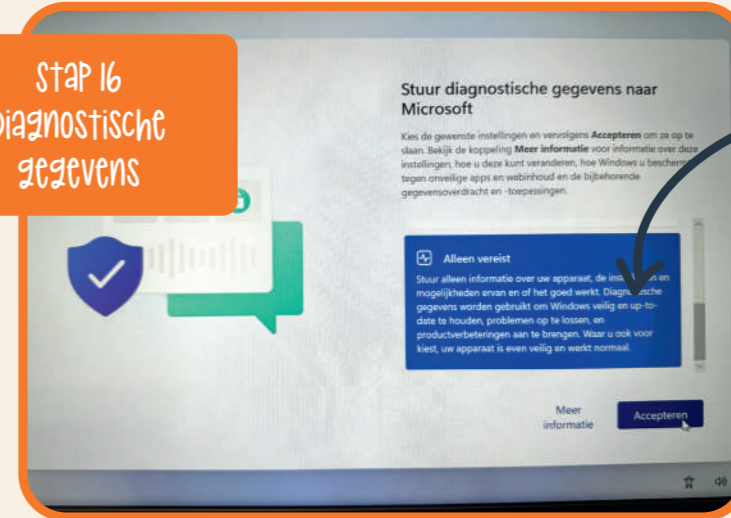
Stap 16
iagnostische
gegevens

Stuur diagnostische gegevens naar Microsoft

Kies de gewenste instellingen en vervolgens **Accepteren** om ze op te slaan. Bekijk de koppeling **Meer informatie** voor informatie over deze instellingen, hoe u deze kunt veranderen, hoe Windows u beschermt tegen onveilige apps en webinhoud en de bijbehorende gegevensoverdracht en -toepassingen.

Alleen vereist

Stuur alleen informatie over uw apparaat, de inst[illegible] en mogelijkheden ervan en of het goed werkt. Diagno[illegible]sche gegevens worden gebruikt om Windows veilig en up-to-date te houden, problemen op te lossen, en productverbeteringen aan te brengen. Waar u ook voor kiest, uw apparaat is even veilig en werkt normaal.

Meer informatie

Accepteren